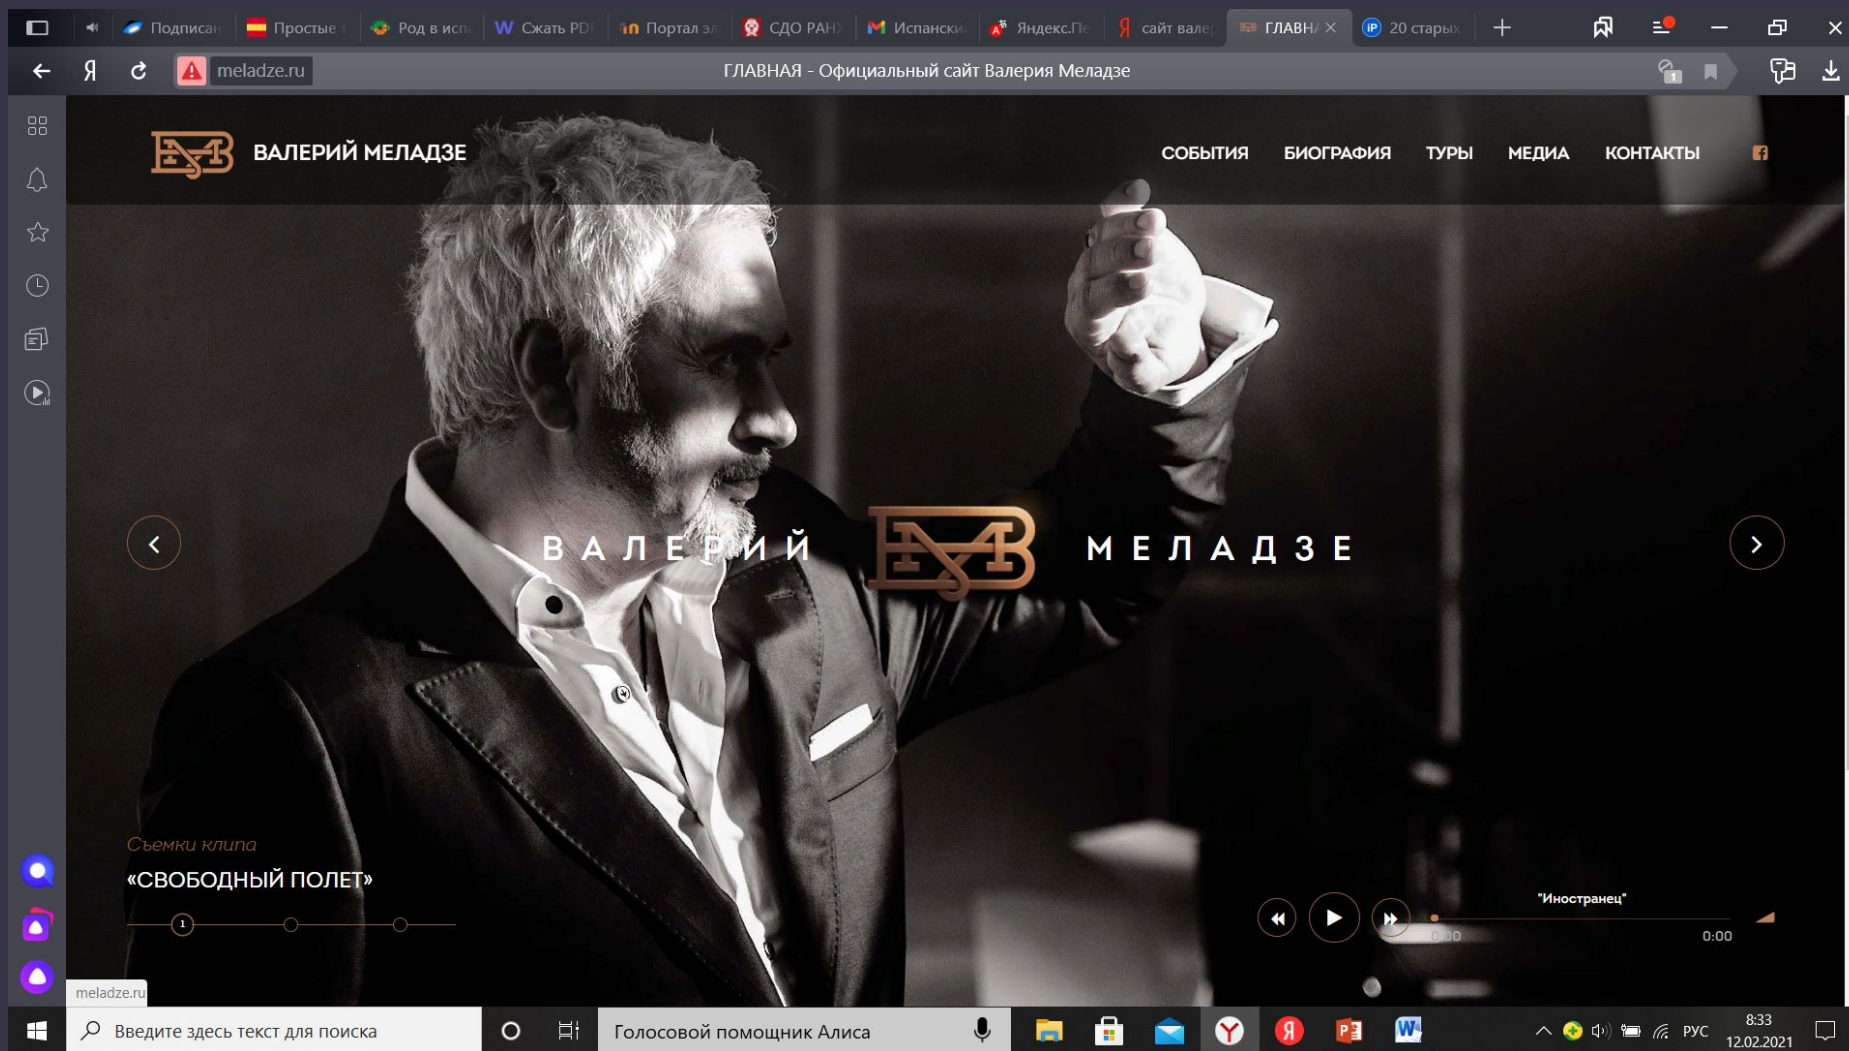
Подписан | Простые | Род в исп | Сжать PDF | Портал эл | СДО РАН | Испански | Яндекс.П | сайт вале | ГЛАВН | 20 старых

meladze.ru ГЛАВНАЯ - Официальный сайт Валерия Меладзе

ВАЛЕРИЙ МЕЛАДЗЕ

СОБЫТИЯ БИОГРАФИЯ ТУРЫ МЕДИА КОНТАКТЫ

ВАЛЕРИЙ МЕЛАДЗЕ

Съемки клипа
«СВОБОДНЫЙ ПОЛЕТ»

1

"Иностранец"
0:00 0:00

meladze.ru

Введите здесь текст для поиска

Голосовой помощник Алиса

РУС 8:33 12.02.2021